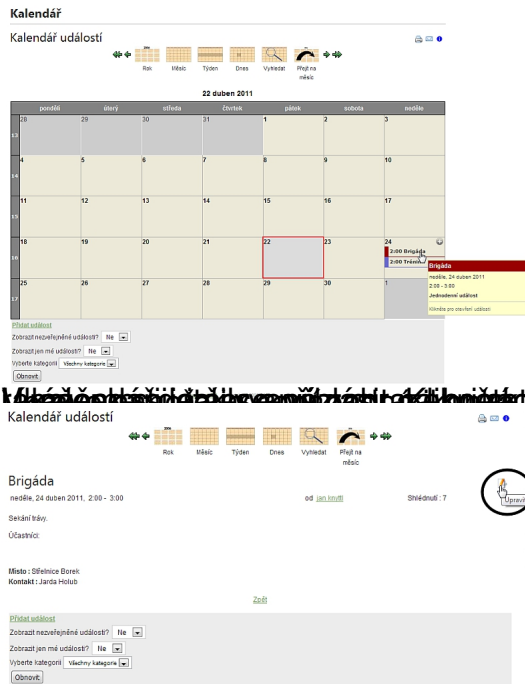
Kalendář

Kalendář událostí

Rok Měsíc Týden Dnes Vyhledat Přejít na měsíc

22 duben 2011

| | pondělí | úterý | středa | čtvrtek | pátek | sobota | neděle |
|---|---|---|---|---|---|---|---|
| 13 | 28 | 29 | 30 | 31 | 1 | 2 | 3 |
| 14 | 4 | 5 | 6 | 7 | 8 | 9 | 10 |
| 15 | 11 | 12 | 13 | 14 | 15 | 16 | 17 |
| 16 | 18 | 19 | 20 | 21 | 22 | 23 | 24 2:00 Brigáda 2:00 Trénin |
| 17 | 25 | 26 | 27 | 28 | 29 | 30 | 1 |

Brigáda
neděle, 24 duben 2011
2:00 - 3:00
Jednodenní událost
Klikněte pro otevření události.

Přidat událost
Zobrazit nezveřejněné události? Ne
Zobrazit jen mé události? Ne
Vyberte kategorii Všechny kategorie
Obnovit

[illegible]

Kalendář událostí

Rok Měsíc Týden Dnes Vyhledat Přejít na měsíc

Brigáda
neděle, 24 duben 2011, 2:00 - 3:00 od jan knytl Shlédnutí : 7

Upravit

Sekání trávy.

Účastníci:

Místo : Střelnice Borek
Kontakt : Jarda Holub

Zpět

Přidat událost
Zobrazit nezveřejněné události? Ne
Zobrazit jen mé události? Ne
Vyberte kategorii Všechny kategorie
Obnovit